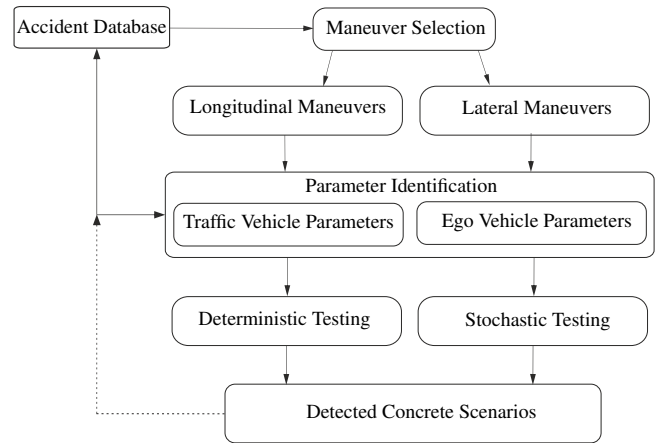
Accident Database

Maneuver Selection

Longitudinal Maneuvers

Lateral Maneuvers

Parameter Identification

Traffic Vehicle Parameters

Ego Vehicle Parameters

Deterministic Testing

Stochastic Testing

Detected Concrete Scenarios